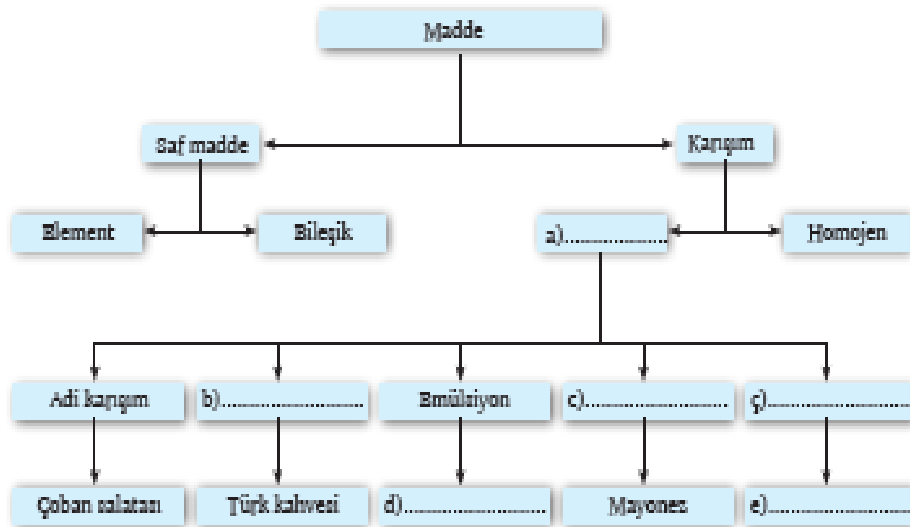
Madde

Saf madde

Karışım

Element

Bileşik

a)....................

Homojen

Adi karışım

b)............................

Emülsiyon

c)............................

ç)............................

Çoban salatası

Türk kahvesi

d)............................

Mayonez

e)............................